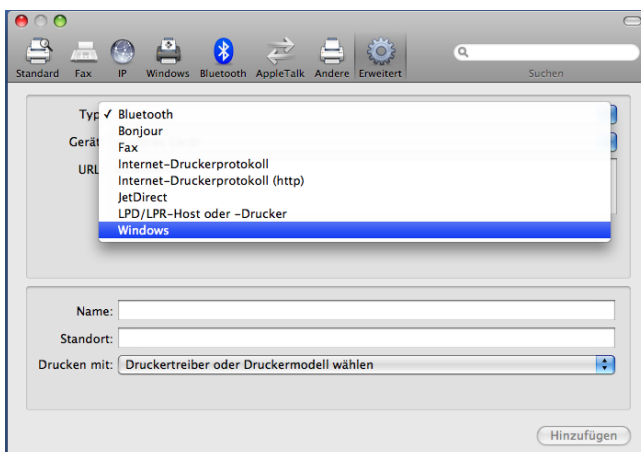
Standard Fax IP Windows Bluetooth AppleTalk Andere Erweitert

Suchen

Typ
Gerät
URL

✓ Bluetooth
Bonjour
Fax
Internet-Druckerprotokoll
Internet-Druckerprotokoll (http)
JetDirect
LPD/LPR-Host oder -Drucker
Windows

Name:
Standort:
Drucken mit: Druckertreiber oder Druckermodell wählen

Hinzufügen